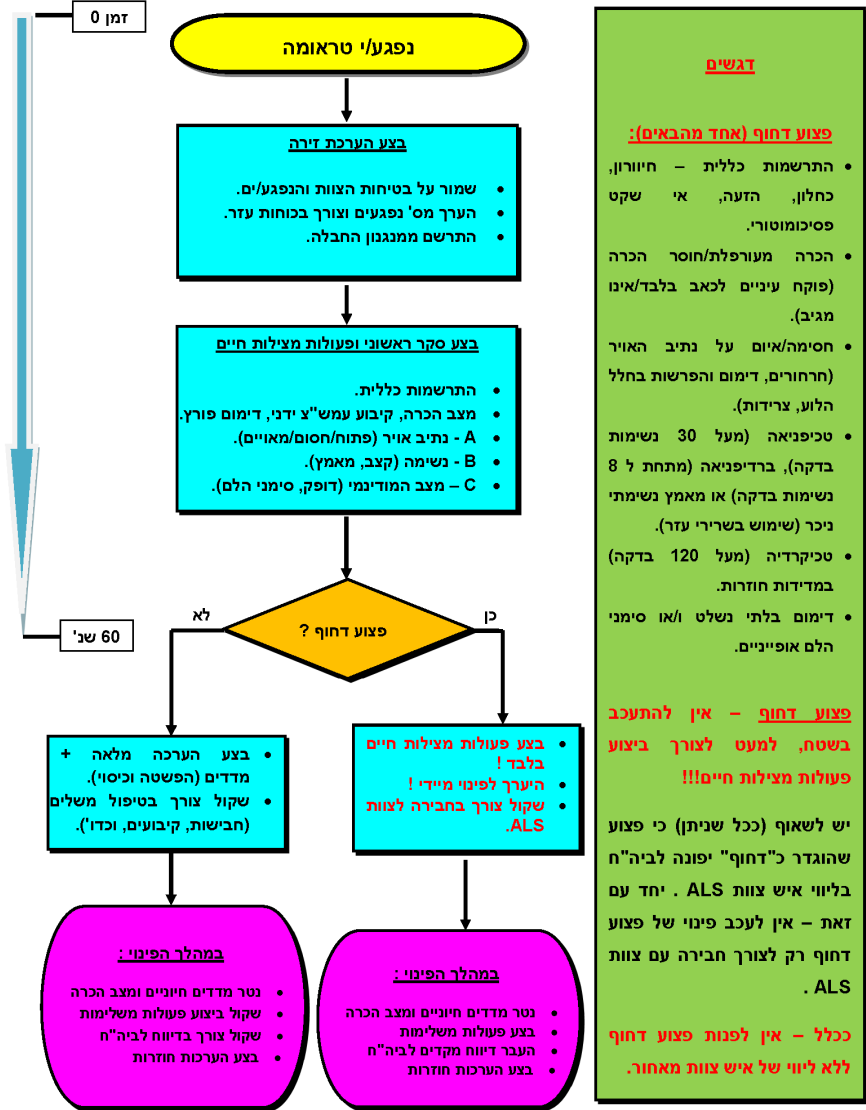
זמן 0

נפגע/י טראומה

בצע הערכת זירה
• שמור על בטיחות הצוות והנפגע/ים.
• הערך מס' נפגעים וצורך בכוחות עזר.
• התרשם ממנגנון החבלה.

בצע סקר ראשוני ופעולות מצילות חיים
• התרשמות כללית.
• מצב הכרה, קיבוע עמש"צ ידני, דימום פורץ.
• A - נתיב אויר (פתוח/חסום/מאויים).
• B - נשימה (קצב, מאמץ).
• C – מצב המודינמי (דופק, סימני הלם).

60 שנ'

פצוע דחוף ?

לא

כן

• בצע הערכה מלאה + מדדים (הפשטה וכיסוי).
• שקול צורך בטיפול משלים (חבישות, קיבועים, וכדו').

• בצע פעולות מצילות חיים בלבד !
• הערך לפינוי מיידי !
• שקול צורך בחבירה לצוות ALS.

במהלך הפינוי :
• נטר מדדים חיוניים ומצב הכרה
• שקול ביצוע פעולות משלימות
• שקול צורך בדיווח לביה"ח
• בצע הערכות חוזרות

במהלך הפינוי :
• נטר מדדים חיוניים ומצב הכרה
• בצע פעולות משלימות
• העבר דיווח מקדים לביה"ח
• בצע הערכות חוזרות

דגשים

פצוע דחוף (אחד מהבאים):
• התרשמות כללית – חיוורון, כחלון, הזעה, אי שקט פסיכומוטורי.
• הכרה מעורפלת/חוסר הכרה (פוקח עיניים לכאב בלבד/אינו מגיב).
• חסימה/איום על נתיב האויר (חרחורים, דימום והפרשות בחלל הלוע, צרידות).
• טכיפניאה (מעל 30 נשימות בדקה), ברדיפניאה (מתחת ל 8 נשימות בדקה) או מאמץ נשימתי ניכר (שימוש בשרירי עזר).
• טכיקרדיה (מעל 120 בדקה) במדידות חוזרות.
• דימום בלתי נשלט ו/או סימני הלם אופייניים.

פצוע דחוף – אין להתעכב בשטח, למעט לצורך ביצוע פעולות מצילות חיים!!!

יש לשאוף (ככל שניתן) כי פצוע שהוגדר כ"דחוף" יפונה לביה"ח בליווי איש צוות ALS . יחד עם זאת – אין לעכב פינוי של פצוע דחוף רק לצורך חבירה עם צוות ALS .

ככלל – אין לפנות פצוע דחוף ללא ליווי של איש צוות מאחור.